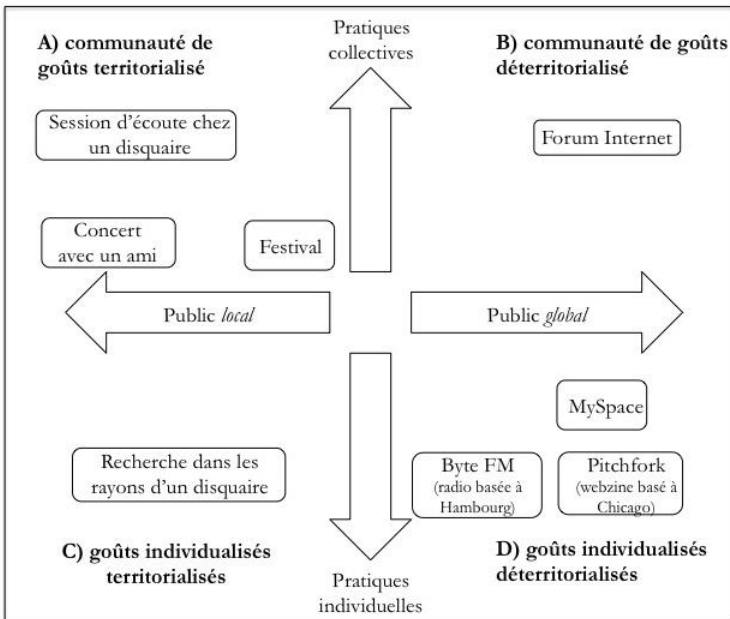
A) communauté de goûts territorialisé

Pratiques collectives

B) communauté de goûts déterritorialisé

Session d'écoute chez un disquaire

Forum Internet

Concert avec un ami

Festival

Public *local*

Public *global*

MySpace

Recherche dans les rayons d'un disquaire

Byte FM (radio basée à Hambourg)

Pitchfork (webzine basé à Chicago)

C) goûts individualisés territorialisés

Pratiques individuelles

D) goûts individualisés déterritorialisés